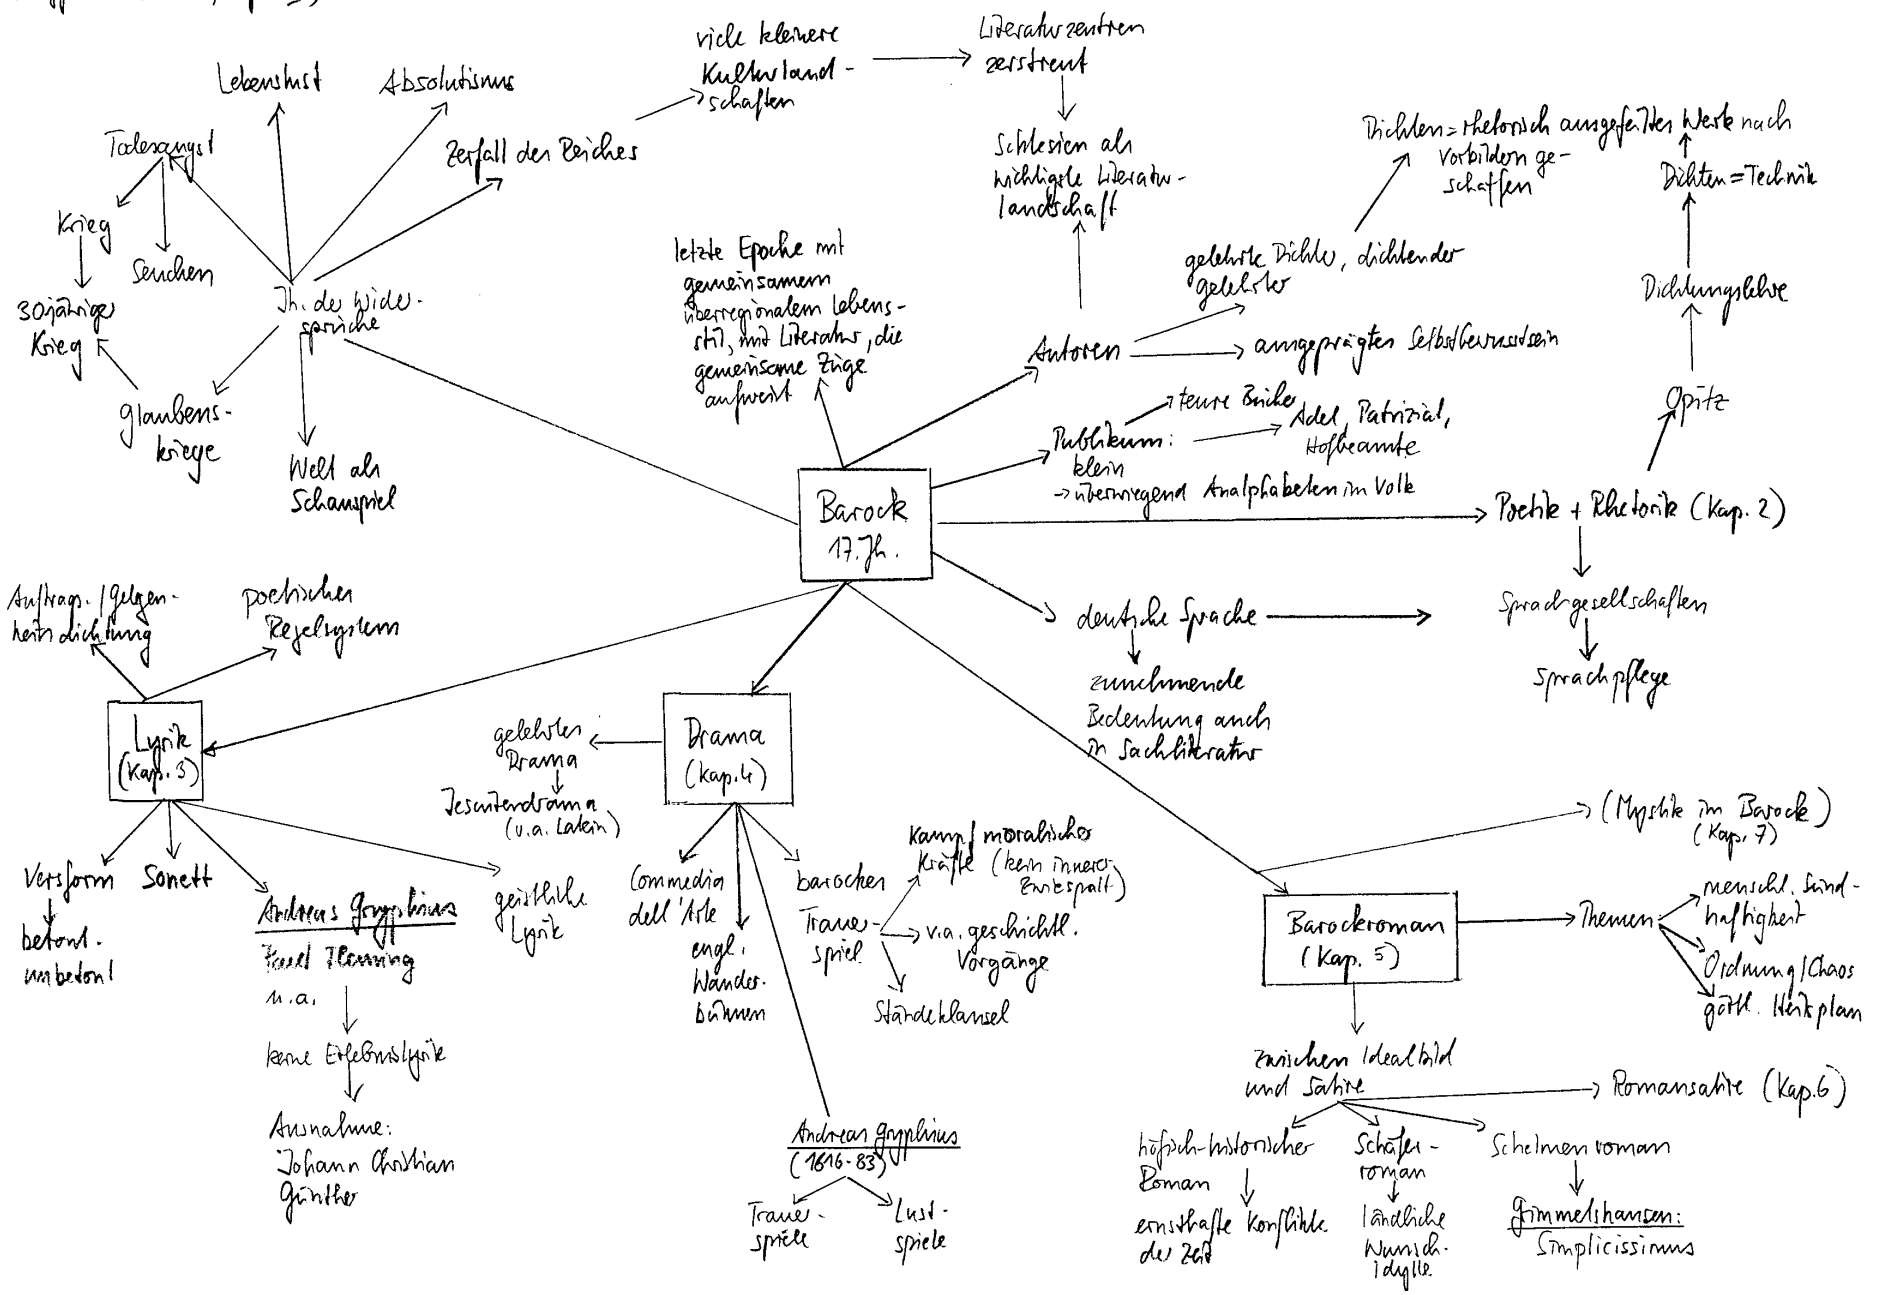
Barock
17. Jh.

Jh. der Widersprüche
Lebenslust
Absolutismus
Zerfall des Reiches
Todesangst
Krieg
Seuchen
30jährige Krieg
Glaubenskriege
Welt als Schauspiel

viele kleinere Kulturlandschaften
Literaturzentren zerstreut
Schlesien als wichtigste Literaturlandschaft

letzte Epoche mit gemeinsamem überregionalem Lebensstil, und Literatur, die gemeinsame Züge aufweist

Autoren
gelehrte Dichter, dichtender Gelehrter
Dichten = rhetorisch ausgefeiltes Werk nach Vorbildern geschaffen
ausgeprägtes Selbstbewusstsein

Publikum: klein
teure Bücher
Adel, Patrizial, Hofbeamte
→ überwiegend Analphabeten im Volk

Poetik + Rhetorik (Kap. 2)
Opitz
Dichtungslehre
Dichten = Technik
Sprachgesellschaften
Sprachpflege

deutsche Sprache
zunehmende Bedeutung auch in Sachliteratur

Lyrik (Kap. 3)
Auftrags-/Gelegenheitsdichtung
poetisches Regelsystem
Versform
betont – unbetont
Sonett
Andreas Gryphius
Paul Fleming
u.a.
keine Erlebnislyrik
Ausnahme: Johann Christian Günther
geistliche Lyrik

Drama (Kap. 4)
gelehrtes Drama
Jesuitendrama (v.a. Latein)
Commedia dell'Arte
engl. Wanderbühnen
barockes Trauerspiel
Kampf moralischer Kräfte (kein innerer Zwiespalt)
v.a. geschichtl. Vorgänge
Ständeklausel
Andreas Gryphius (1616-83)
Trauerspiele
Lustspiele

Barockroman (Kap. 5)
(Mystik im Barock) (Kap. 7)
Themen
menschl. Sündhaftigkeit
Ordnung/Chaos
göttl. Heilsplan
zwischen Idealbild und Satire
Romansatire (Kap. 6)
höfisch-historischer Roman
ernsthafte Konflikte der Zeit
Schäferroman
ländliche Wunschidylle
Schelmenroman
Grimmelshausen: Simplicissimus